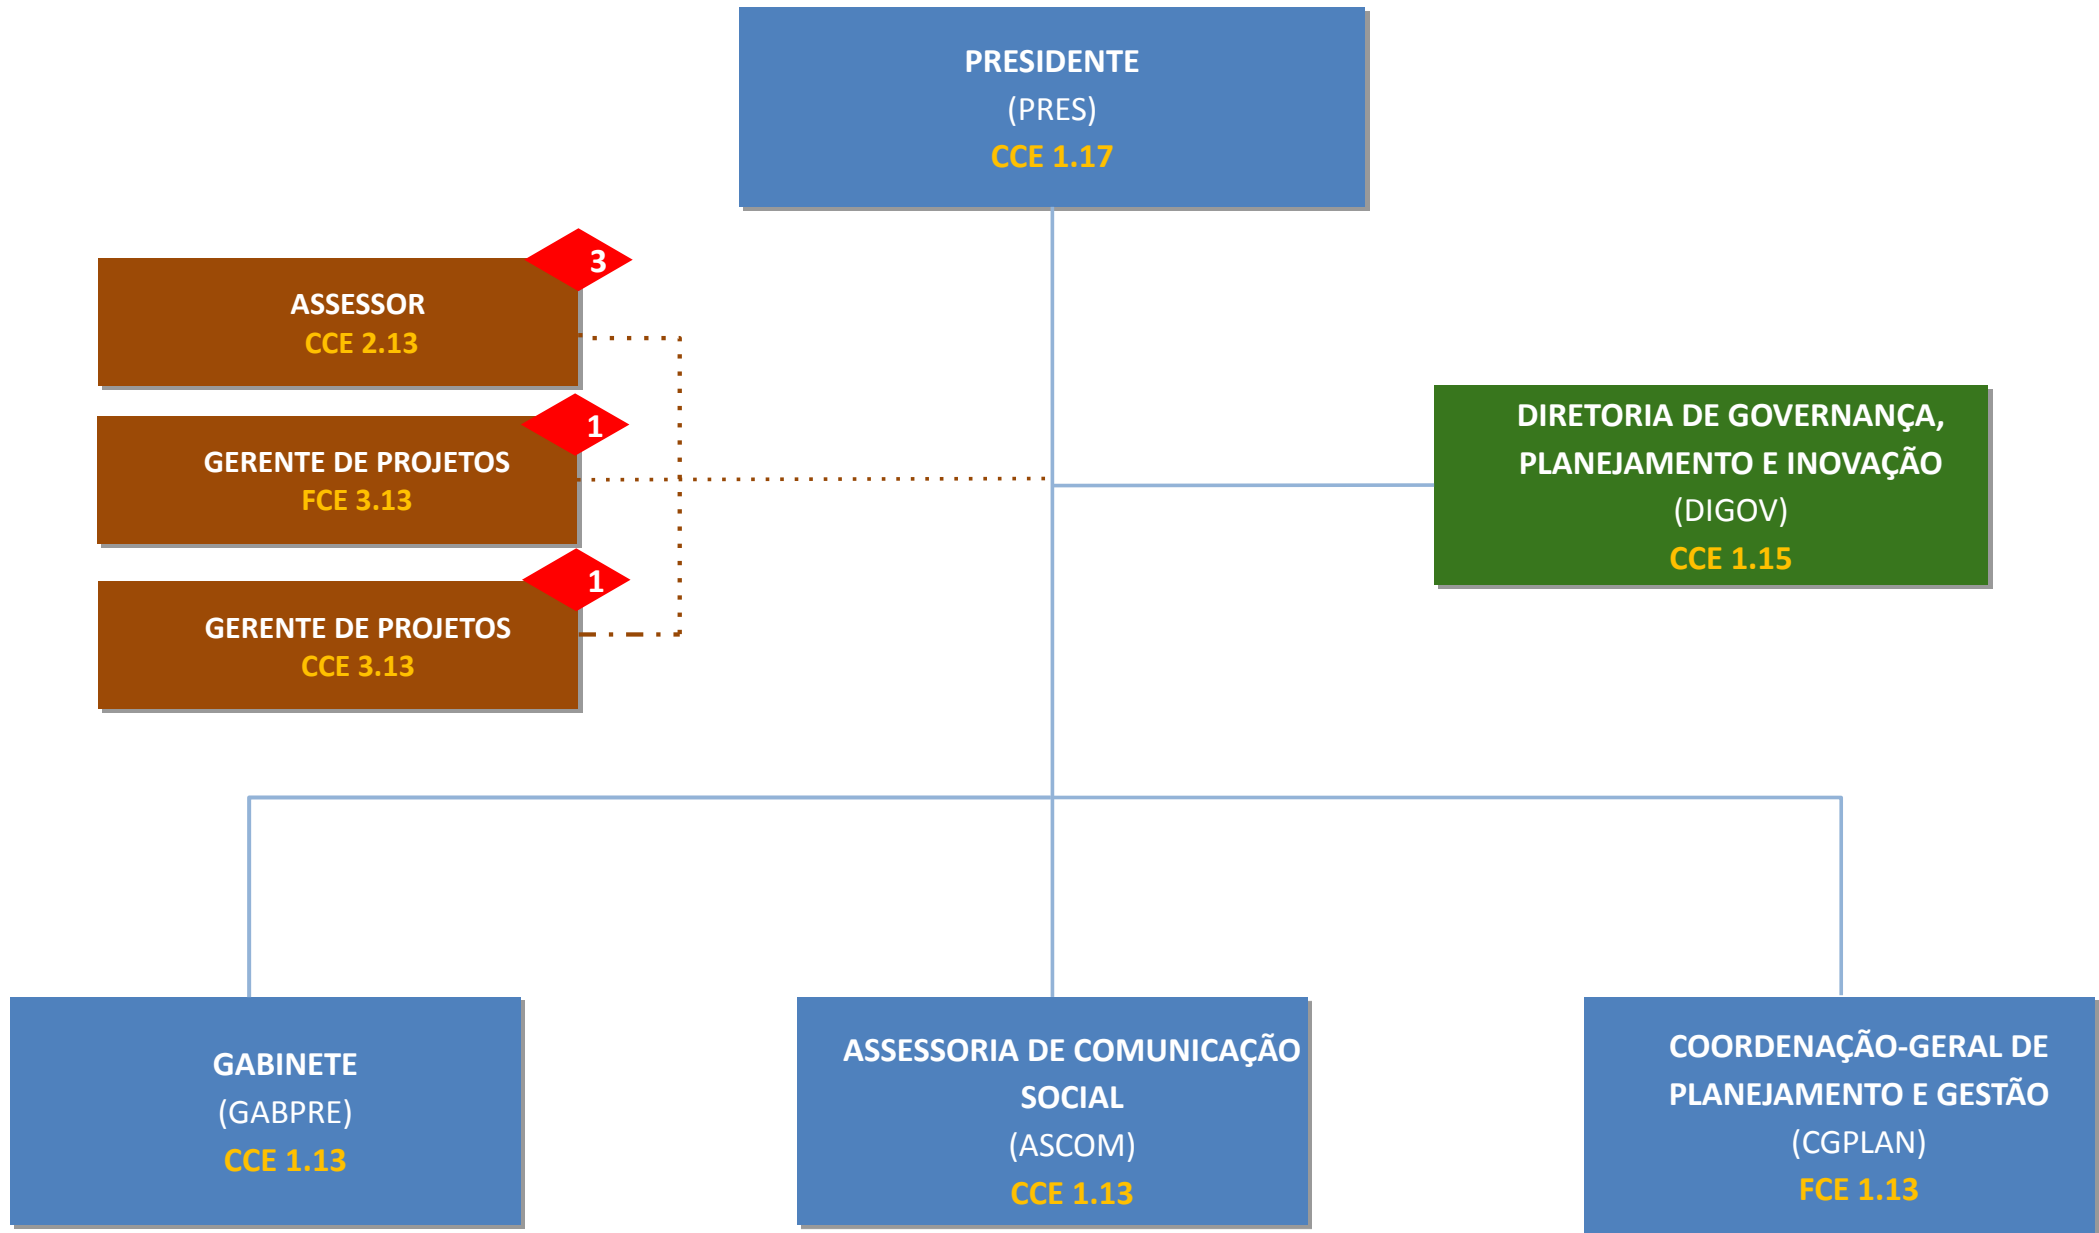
PRESIDENTE
(PRES)
CCE 1.17

3
ASSESSOR
CCE 2.13

1
GERENTE DE PROJETOS
FCE 3.13

1
GERENTE DE PROJETOS
CCE 3.13

DIRETORIA DE GOVERNANÇA, PLANEJAMENTO E INOVAÇÃO
(DIGOV)
CCE 1.15

GABINETE
(GABPRE)
CCE 1.13

ASSESSORIA DE COMUNICAÇÃO SOCIAL
(ASCOM)
CCE 1.13

COORDENAÇÃO-GERAL DE PLANEJAMENTO E GESTÃO
(CGPLAN)
FCE 1.13